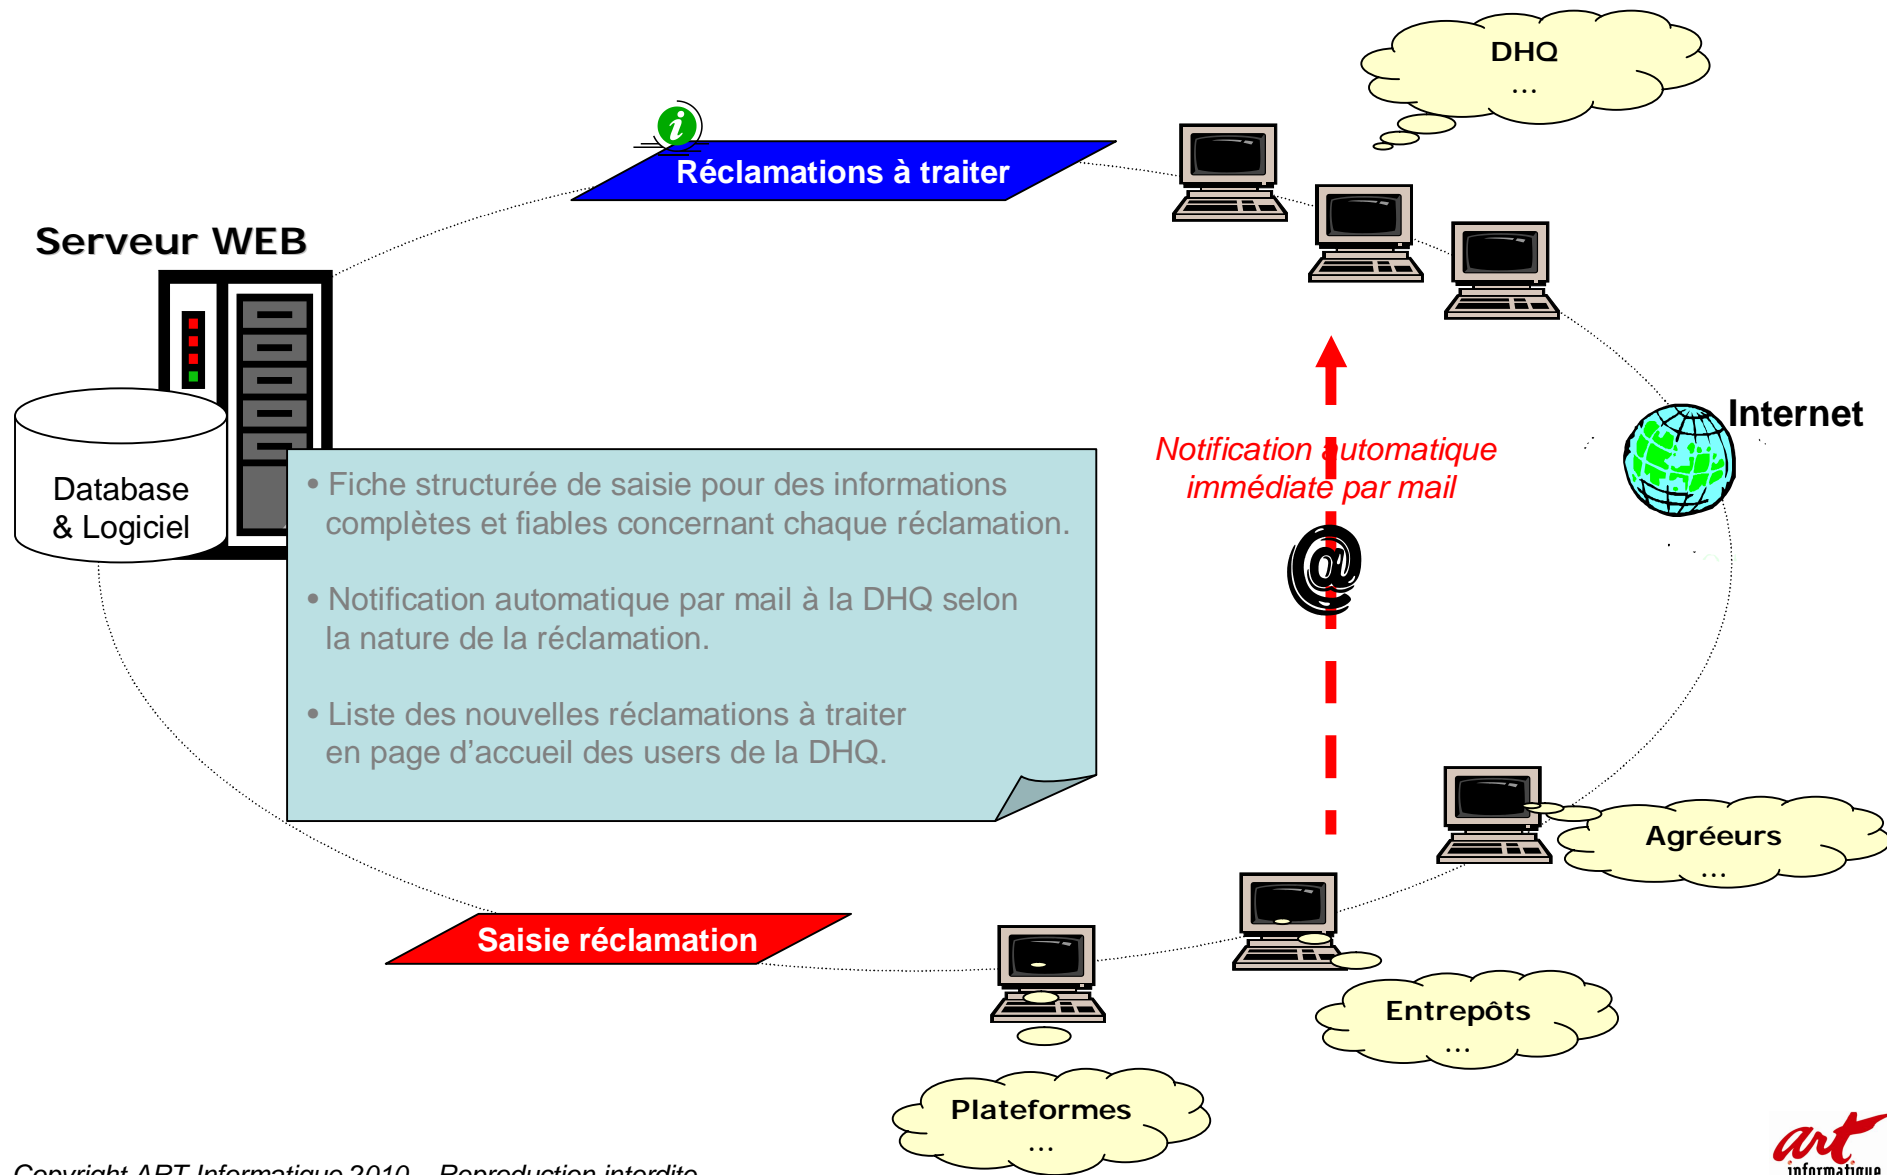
DHQ
…

Réclamations à traiter

Serveur WEB

Database & Logiciel

• Fiche structurée de saisie pour des informations complètes et fiables concernant chaque réclamation.

• Notification automatique par mail à la DHQ selon la nature de la réclamation.

• Liste des nouvelles réclamations à traiter en page d'accueil des users de la DHQ.

Notification automatique immédiate par mail

Internet

Agréeurs
…

Entrepôts
…

Saisie réclamation

Plateformes
…

Copyright ART Informatique 2010 – Reproduction interdite

art informatique